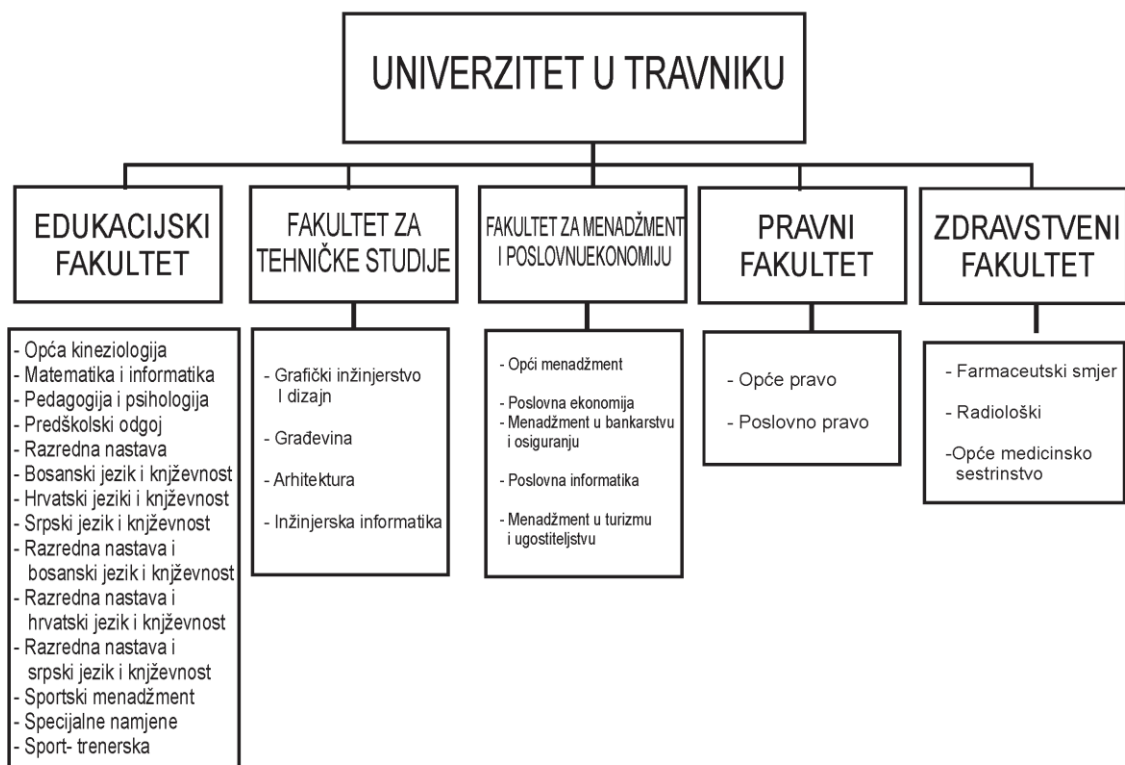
UNIVERZITET U TRAVNIKU

EDUKACIJSKI FAKULTET

- Opća kineziologija
- Matematika i informatika
- Pedagogija i psihologija
- Predškolski odgoj
- Razredna nastava
- Bosanski jezik i književnost
- Hrvatski jeziki i književnost
- Srpski jezik i književnost
- Razredna nastava i bosanski jezik i književnost
- Razredna nastava i hrvatski jezik i književnost
- Razredna nastava i srpski jezik i književnost
- Sportski menadžment
- Specijalne namjene
- Sport- trenerska

FAKULTET ZA TEHNIČKE STUDIJE

- Grafički inžinjerstvo I dizajn
- Građevina
- Arhitektura
- Inžinjerska informatika

FAKULTET ZA MENADŽMENT I POSLOVNUEKONOMIJU

- Opći menadžment
- Poslovna ekonomija
- Menadžment u bankarstvu i osiguranju
- Poslovna informatika
- Menadžment u turizmu i ugostiteljstvu

PRAVNI FAKULTET

- Opće pravo
- Poslovno pravo

ZDRAVSTVENI FAKULTET

- Farmaceutski smjer
- Radiološki
-Opće medicinsko sestrinstvo